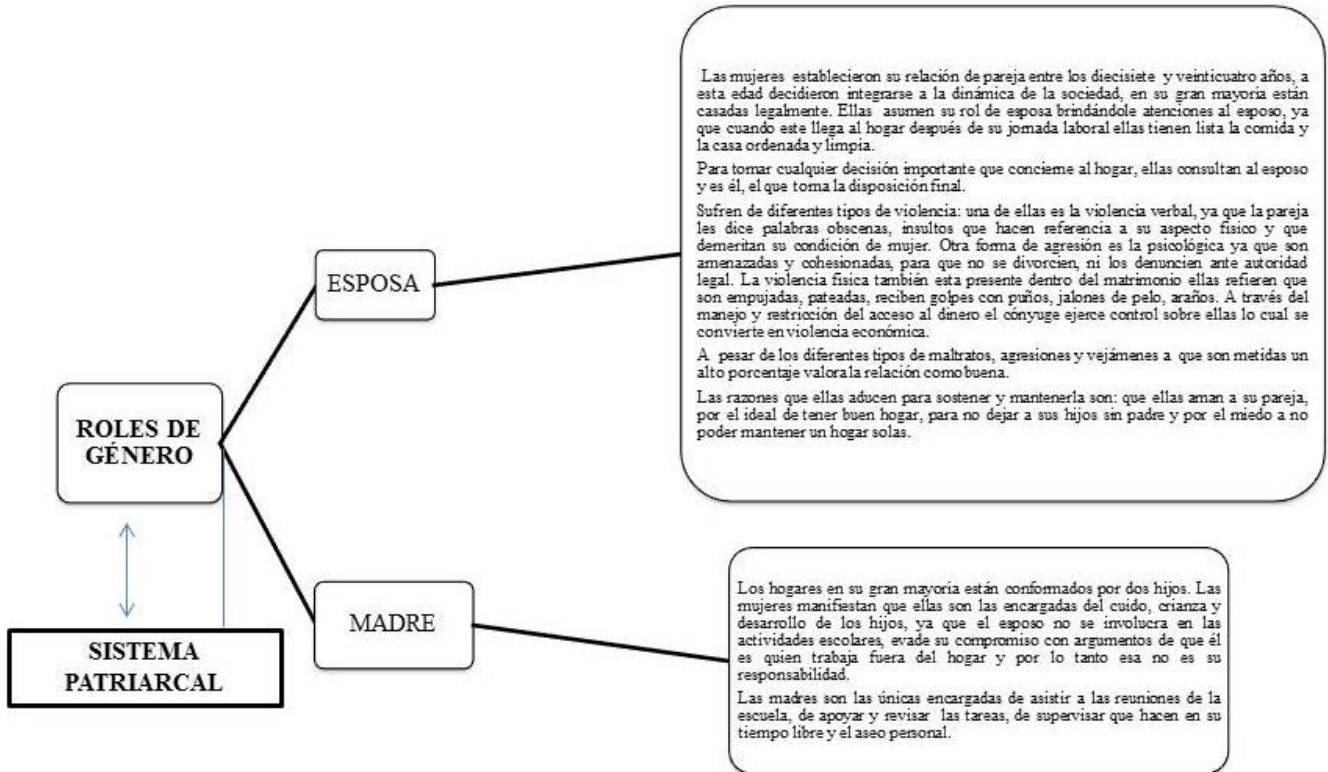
ROLES DE GÉNERO

SISTEMA PATRIARCAL

ESPOSA

Las mujeres establecieron su relación de pareja entre los diecisiete y veinticuatro años, a esta edad decidieron integrarse a la dinámica de la sociedad, en su gran mayoría están casadas legalmente. Ellas asumen su rol de esposa brindándole atenciones al esposo, ya que cuando este llega al hogar después de su jornada laboral ellas tienen lista la comida y la casa ordenada y limpia.

Para tomar cualquier decisión importante que concierne al hogar, ellas consultan al esposo y es él, el que toma la disposición final.

Sufren de diferentes tipos de violencia: una de ellas es la violencia verbal, ya que la pareja les dice palabras obscenas, insultos que hacen referencia a su aspecto físico y que demeritan su condición de mujer. Otra forma de agresión es la psicológica ya que son amenazadas y cohesionadas, para que no se divorcien, ni los denuncien ante autoridad legal. La violencia física también esta presente dentro del matrimonio ellas refieran que son empujadas, pateadas, reciben golpes con puños, jalones de pelo, araños. A través del manejo y restricción del acceso al dinero el cónyuge ejerce control sobre ellas lo cual se convierte en violencia económica.

A pesar de los diferentes tipos de maltratos, agresiones y vejámenes a que son metidas un alto porcentaje valora la relación como buena.

Las razones que ellas aducen para sostener y mantenerla son: que ellas aman a su pareja, por el ideal de tener buen hogar, para no dejar a sus hijos sin padre y por el miedo a no poder mantener un hogar solas.

MADRE

Los hogares en su gran mayoría están conformados por dos hijos. Las mujeres manifiestan que ellas son las encargadas del cuido, crianza y desarrollo de los hijos, ya que el esposo no se involucra en las actividades escolares, evade su compromiso con argumentos de que él es quien trabaja fuera del hogar y por lo tanto esa no es su responsabilidad.

Las madres son las únicas encargadas de asistir a las reuniones de la escuela, de apoyar y revisar las tareas, de supervisar que hacen en su tiempo libre y el aseo personal.